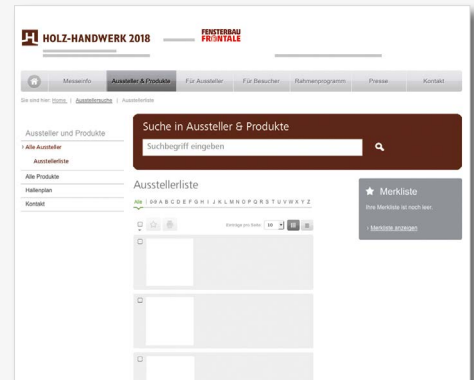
HOLZ-HANDWERK 2018

FENSTERBAU FRONTALE

Messeinfo | Aussteller & Produkte | Für Aussteller | Für Besucher | Rahmenprogramm | Presse | Kontakt

Sie sind hier: Home | Ausstellersuche | Ausstellerliste

Aussteller und Produkte

› Alle Aussteller

Ausstellerliste

Alle Produkte

Hallenplan

Kontakt

Suche in Aussteller & Produkte

Suchbegriff eingeben

Ausstellerliste

Alle | 0-9 A B C D E F G H I J K L M N O P Q R S T U V W X Y Z

Einträge pro Seite: 10

Merkliste

Ihre Merkliste ist noch leer.

› Merkliste anzeigen